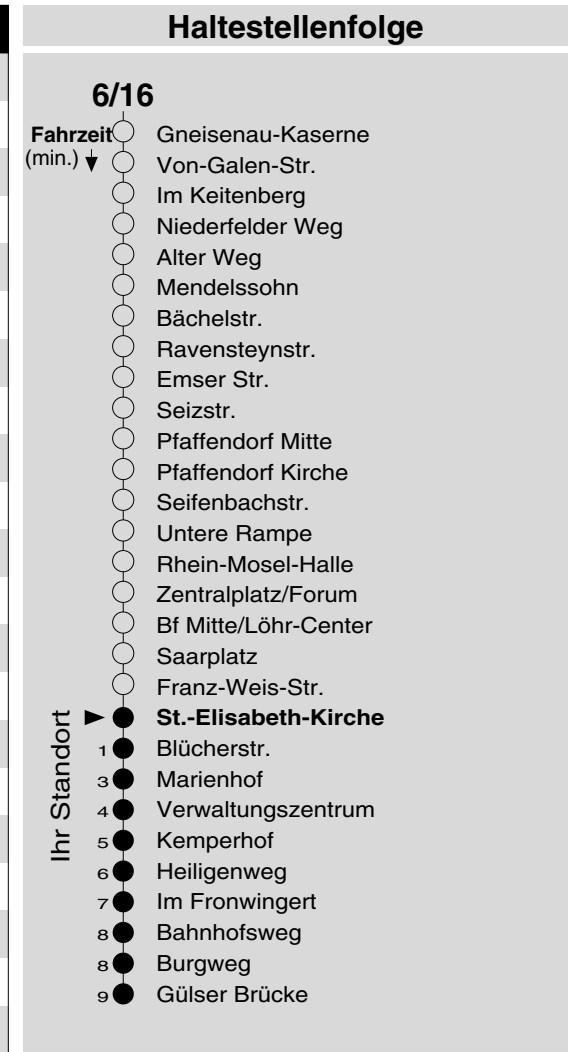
Haltestellenfolge

6/16

Fahrzeit (min.)

Gneisenau-Kaserne
Von-Galen-Str.
Im Keitenberg
Niederfelder Weg
Alter Weg
Mendelssohn
Bächelstr.
Ravensteynstr.
Emser Str.
Seizstr.
Pfaffendorf Mitte
Pfaffendorf Kirche
Seifenbachstr.
Untere Rampe
Rhein-Mosel-Halle
Zentralplatz/Forum
Bf Mitte/Löhr-Center
Saarplatz
Franz-Weis-Str.

Ihr Standort

**St.-Elisabeth-Kirche**
1 Blücherstr.
3 Marienhof
4 Verwaltungszentrum
5 Kemperhof
6 Heiligenweg
7 Im Fronwingert
8 Bahnhofsweg
8 Burgweg
9 Gülser Brücke